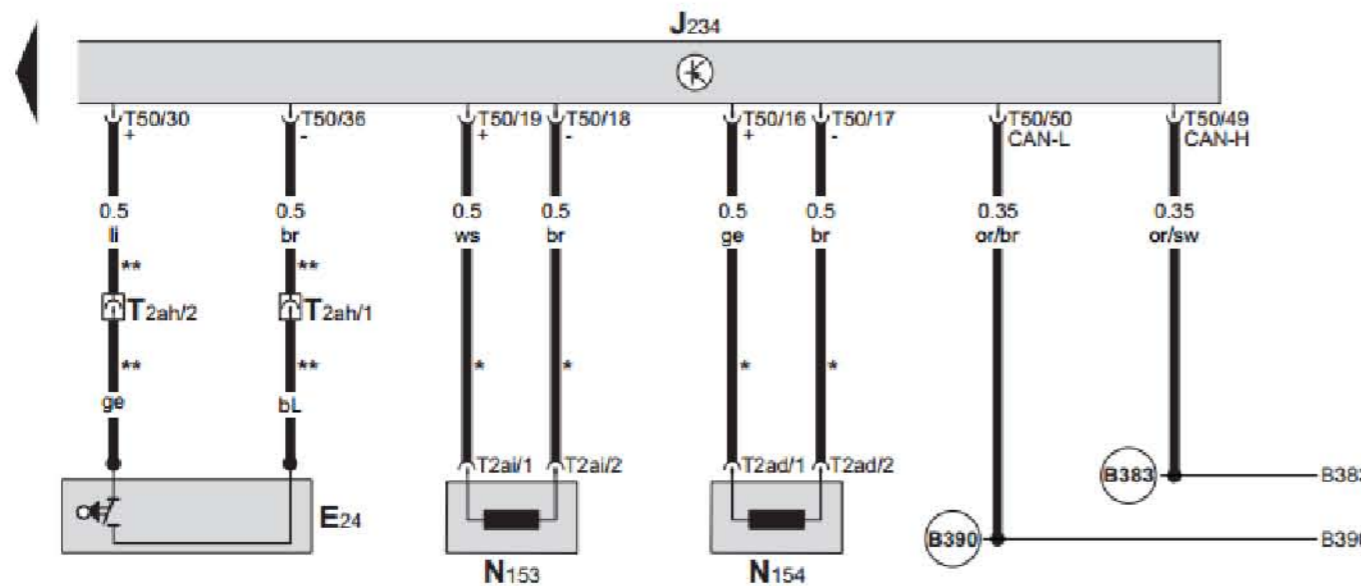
J234

T50/30
+
0.5
li
**
T2ah/2
**
ge

T50/36
-
0.5
br
**
T2ah/1
**
bL

E24

T50/19
+
0.5
ws
*
T2ai/1

T50/18
-
0.5
br
*
T2ai/2

N153

T50/16
+
0.5
ge
*
T2ad/1

T50/17
-
0.5
br
*
T2ad/2

N154

T50/50
CAN-L
0.35
or/br

B390
B39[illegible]

T50/49
CAN-H
0.35
or/sw

B383
B38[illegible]